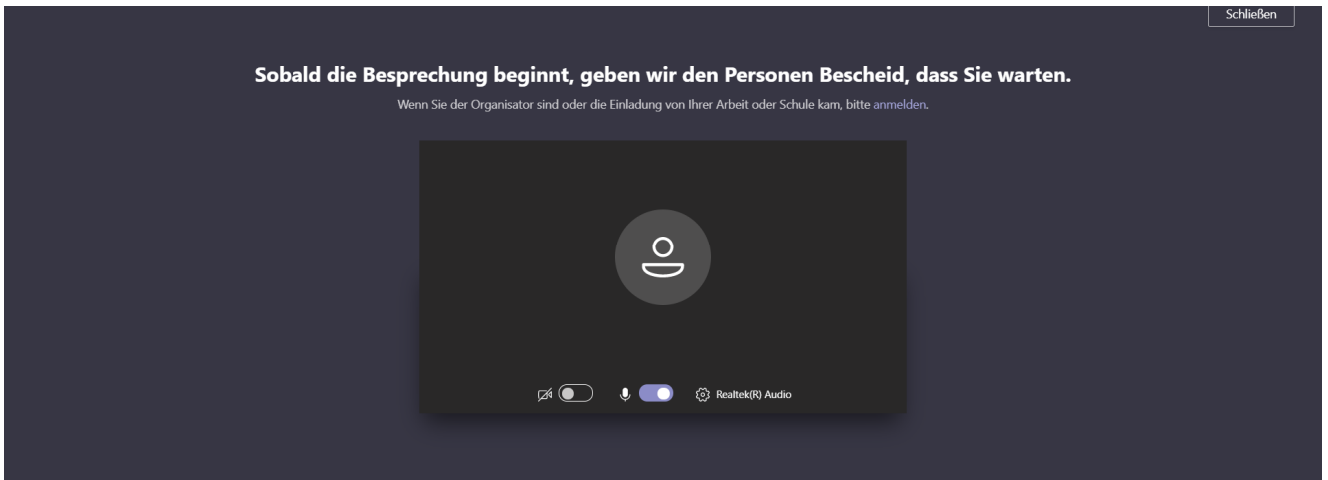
Schließen

Sobald die Besprechung beginnt, geben wir den Personen Bescheid, dass Sie warten.

Wenn Sie der Organisator sind oder die Einladung von Ihrer Arbeit oder Schule kam, bitte anmelden.

Realtek(R) Audio